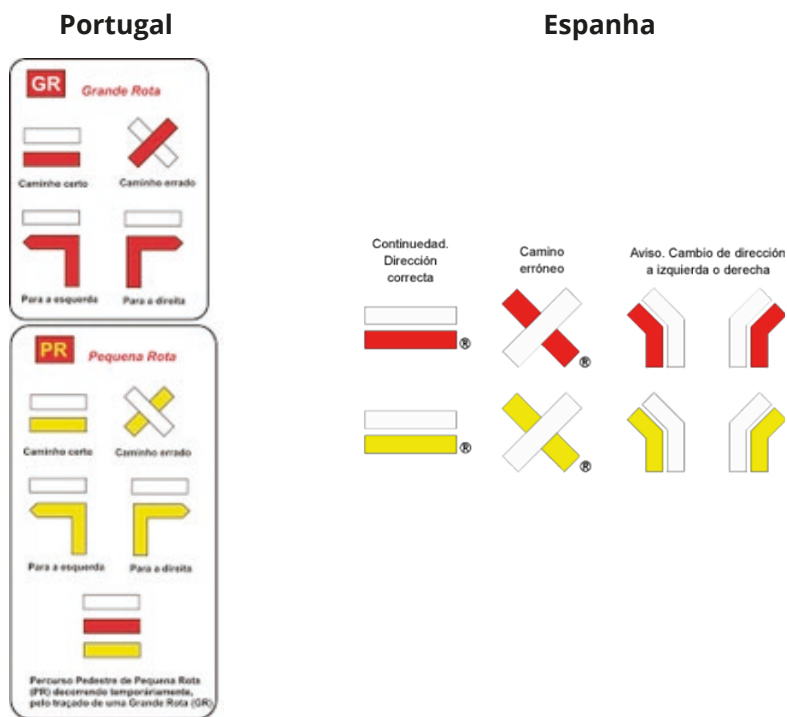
Portugal

GR Grande Rota

Caminho certo

Caminho errado

Para a esquerda

Para a direita

PR Pequena Rota

Caminho certo

Caminho errado

Para a esquerda

Para a direita

Percurso Pedestre de Pequena Rota (PR) decorrendo temporariamente, pelo traçado de uma Grande Rota (GR)

Espanha

Continuedad. Dirección correcta

®

®

Camino erróneo

®

®

Aviso. Cambio de dirección a izquierda o derecha